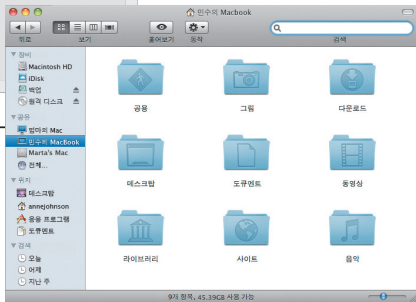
민수의 Macbook

뒤로
보기
훑어보기
동작
검색

▼ 장비
Macintosh HD
iDisk
백업
원격 디스크
▼ 공유
밥마의 Mac
민수의 MacBook
Marta's Mac
전체...
▼ 위치
데스크탑
annejohnson
응용 프로그램
도큐멘트
▼ 검색
오늘
어제
지난 주

공용
그림
다운로드
데스크탑
도큐멘트
동영상
라이브러리
사이트
음악

9개 항목, 45.39GB 사용 가능